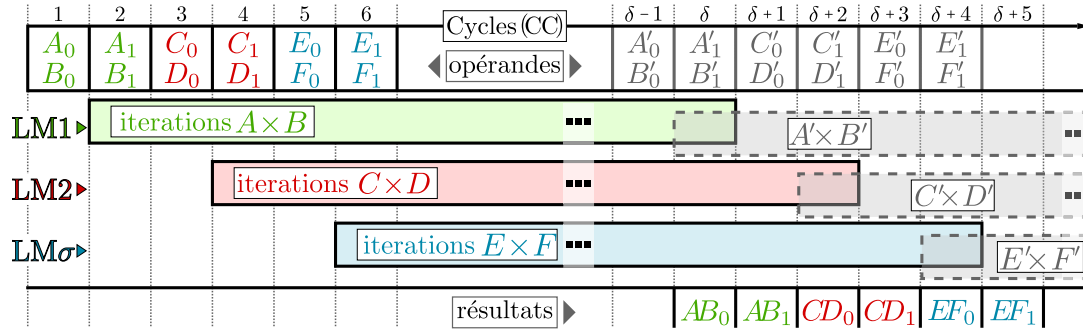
1 2 3 4 5 6 Cycles (CC) $\delta-1$ $\delta$ $\delta+1$ $\delta+2$ $\delta+3$ $\delta+4$ $\delta+5$

$A_0$ $B_0$ | $A_1$ $B_1$ | $C_0$ $D_0$ | $C_1$ $D_1$ | $E_0$ $F_0$ | $E_1$ $F_1$ | opérandes | $A'_0$ $B'_0$ | $A'_1$ $B'_1$ | $C'_0$ $D'_0$ | $C'_1$ $D'_1$ | $E'_0$ $F'_0$ | $E'_1$ $F'_1$

LM1 iterations $A\times B$ $A'\times B'$

LM2 iterations $C\times D$ $C'\times D'$

LM$\sigma$ iterations $E\times F$ $E'\times F'$

résultats $AB_0$ $AB_1$ $CD_0$ $CD_1$ $EF_0$ $EF_1$